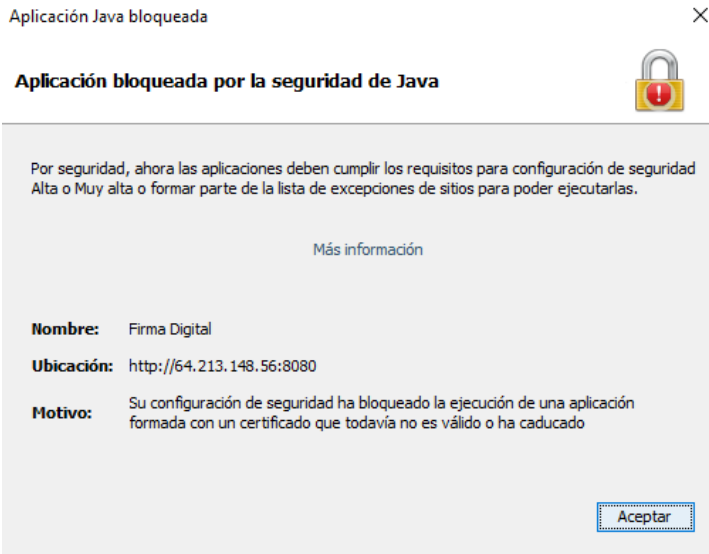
Aplicación Java bloqueada

×

Aplicación bloqueada por la seguridad de Java

Por seguridad, ahora las aplicaciones deben cumplir los requisitos para configuración de seguridad Alta o Muy alta o formar parte de la lista de excepciones de sitios para poder ejecutarlas.

Más información

| | |
|---|---|
| **Nombre:** | Firma Digital |
| **Ubicación:** | http://64.213.148.56:8080 |
| **Motivo:** | Su configuración de seguridad ha bloqueado la ejecución de una aplicación formada con un certificado que todavía no es válido o ha caducado |

Aceptar